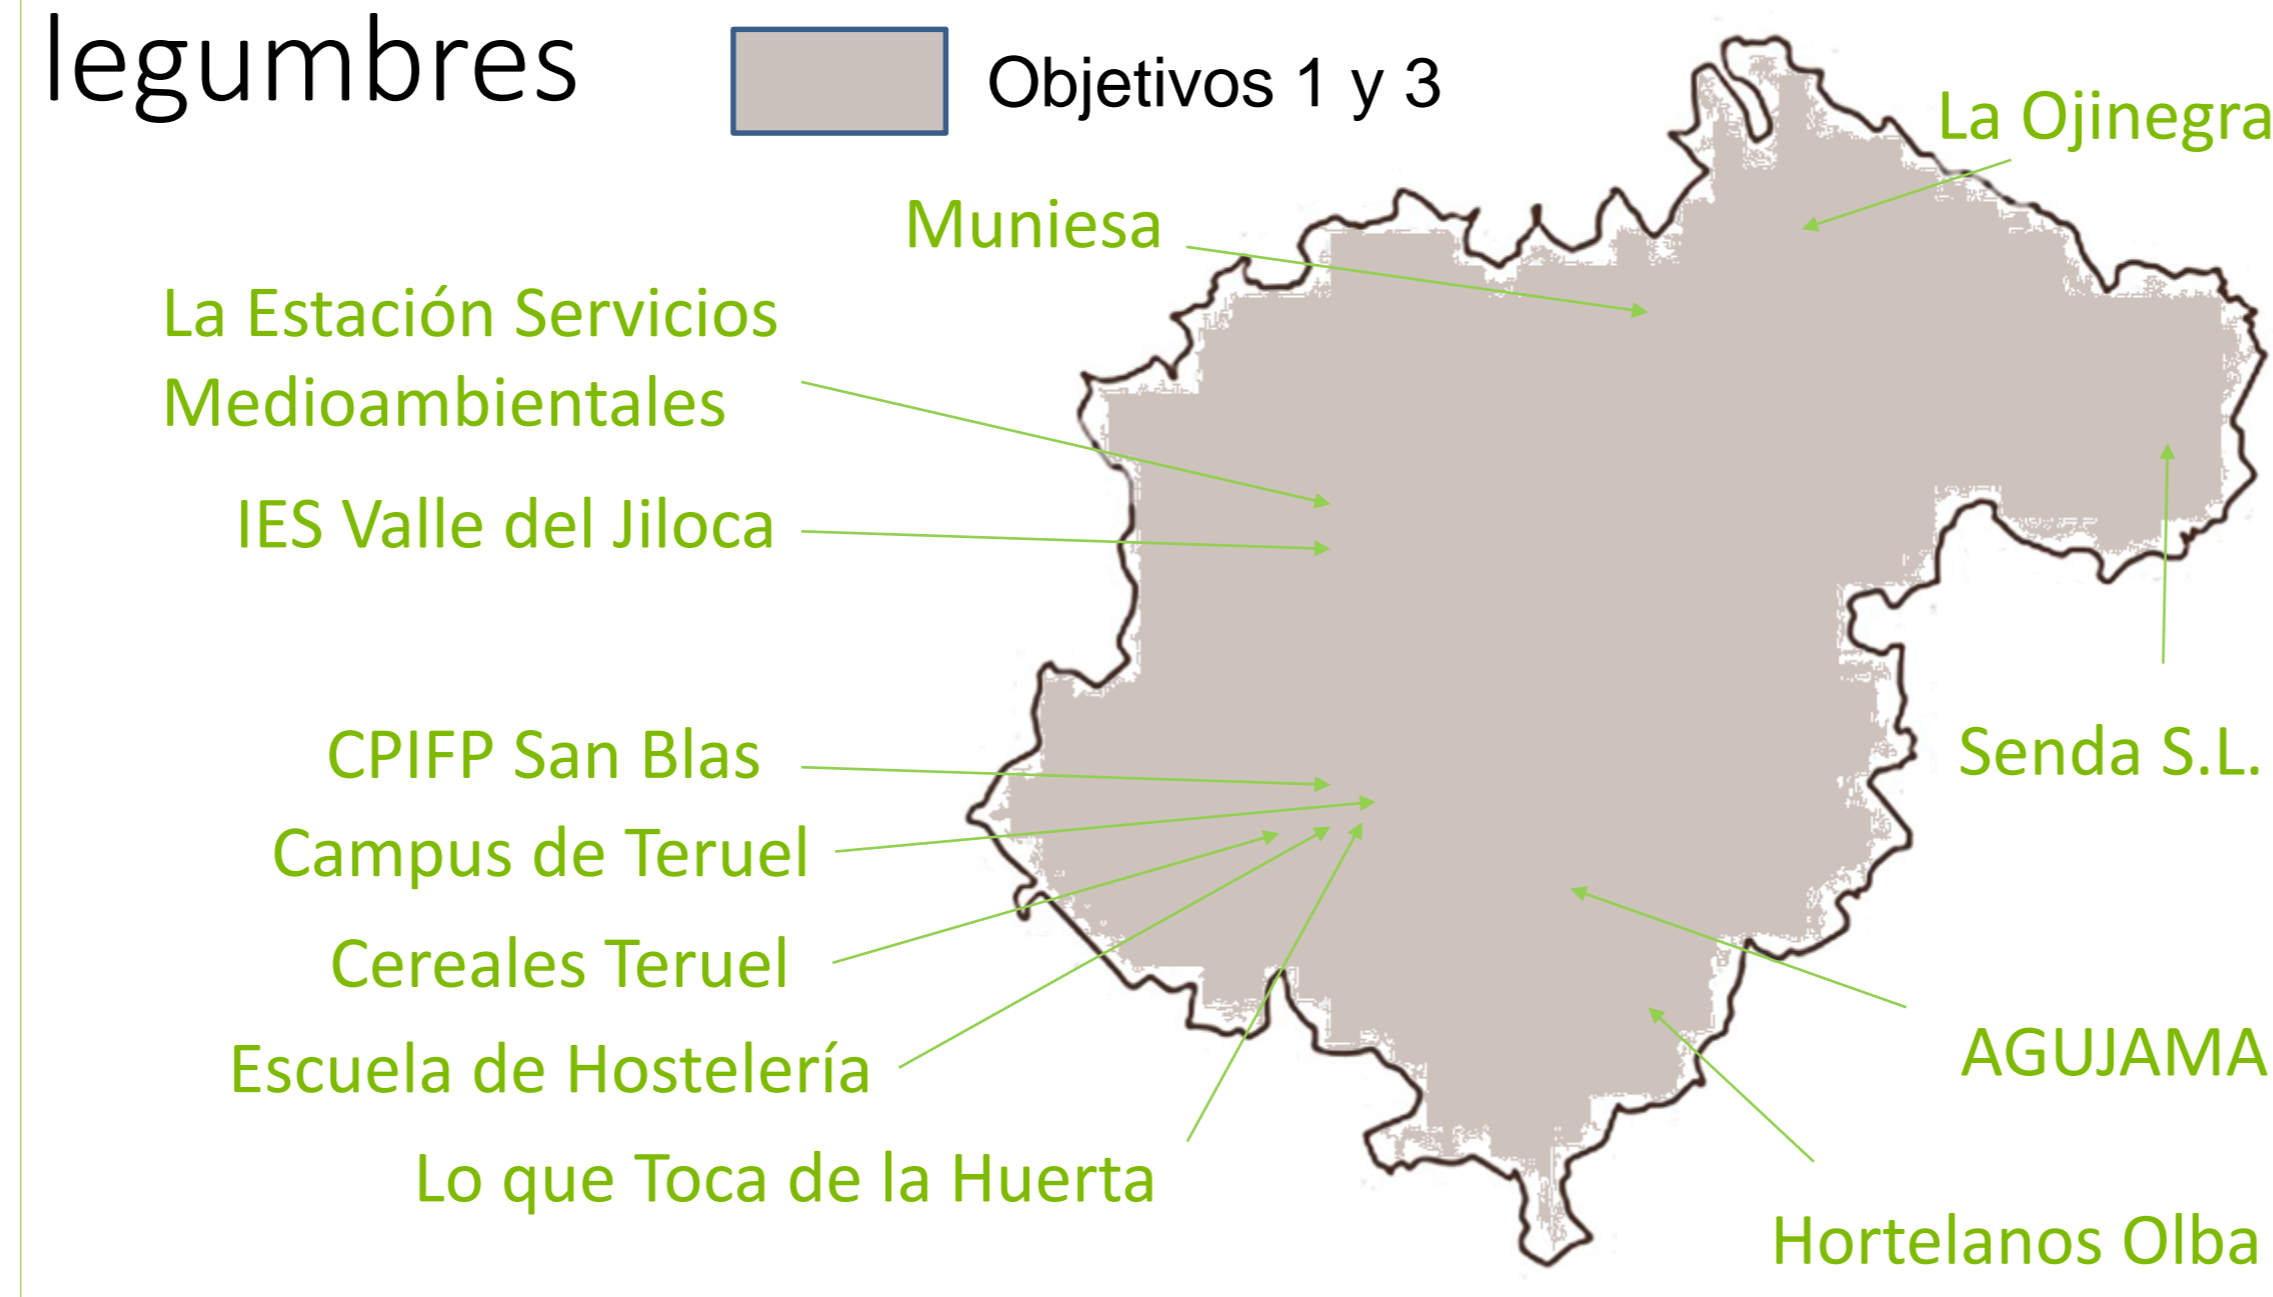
legumbres

Objetivos 1 y 3

La Ojinegra

Muniesa

La Estación Servicios Medioambientales

IES Valle del Jiloca

Senda S.L.

CPIFP San Blas

Campus de Teruel

Cereales Teruel

AGUJAMA

Escuela de Hostelería

Lo que Toca de la Huerta

Hortelanos Olba